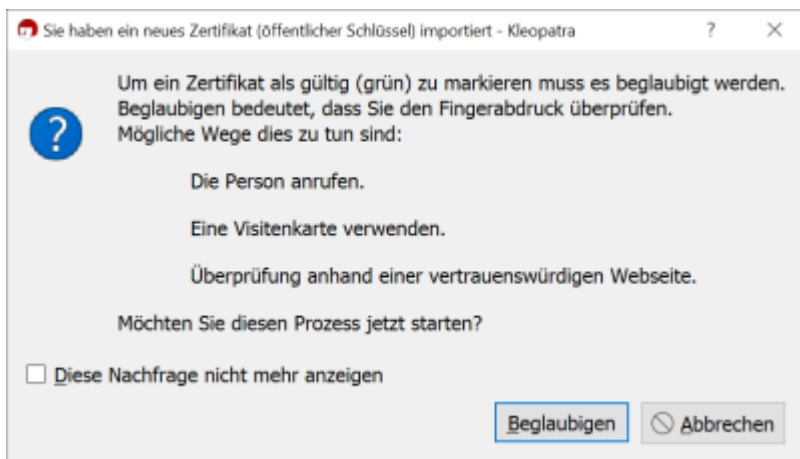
Sie haben ein neues Zertifikat (öffentlicher Schlüssel) importiert - Kleopatra

?

×

Um ein Zertifikat als gültig (grün) zu markieren muss es beglaubigt werden. Beglaubigen bedeutet, dass Sie den Fingerabdruck überprüfen. Mögliche Wege dies zu tun sind:

Die Person anrufen.

Eine Visitenkarte verwenden.

Überprüfung anhand einer vertrauenswürdigen Webseite.

Möchten Sie diesen Prozess jetzt starten?

Diese Nachfrage nicht mehr anzeigen

Beglaubigen

Abbrechen